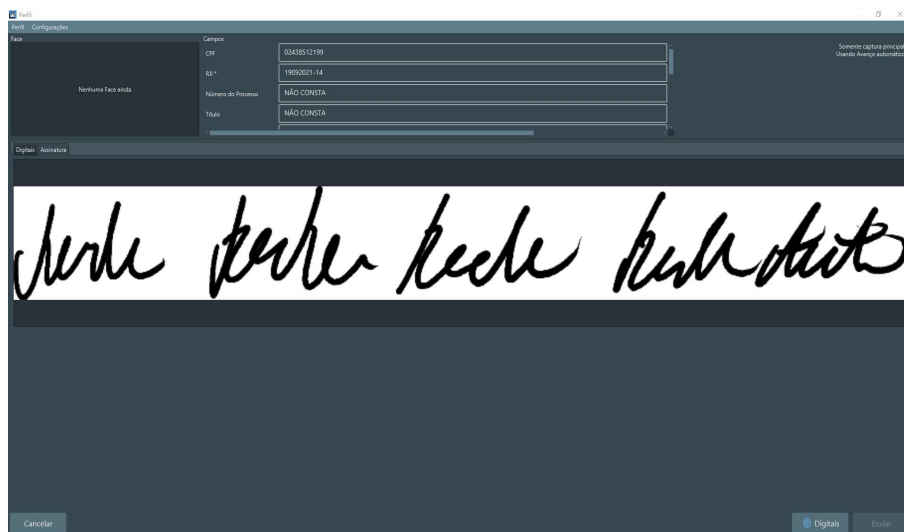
Perfil

Perfil Configurações

Face

Nenhuma Face ainda

Campos

CPF 02438512199

RJI * 19092021-14

Número do Processo NÃO CONSTA

Título NÃO CONSTA

Somente captura principal
Usando Avanço automático

Digitais Assinatura

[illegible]

Cancelar

Digitais

Enviar